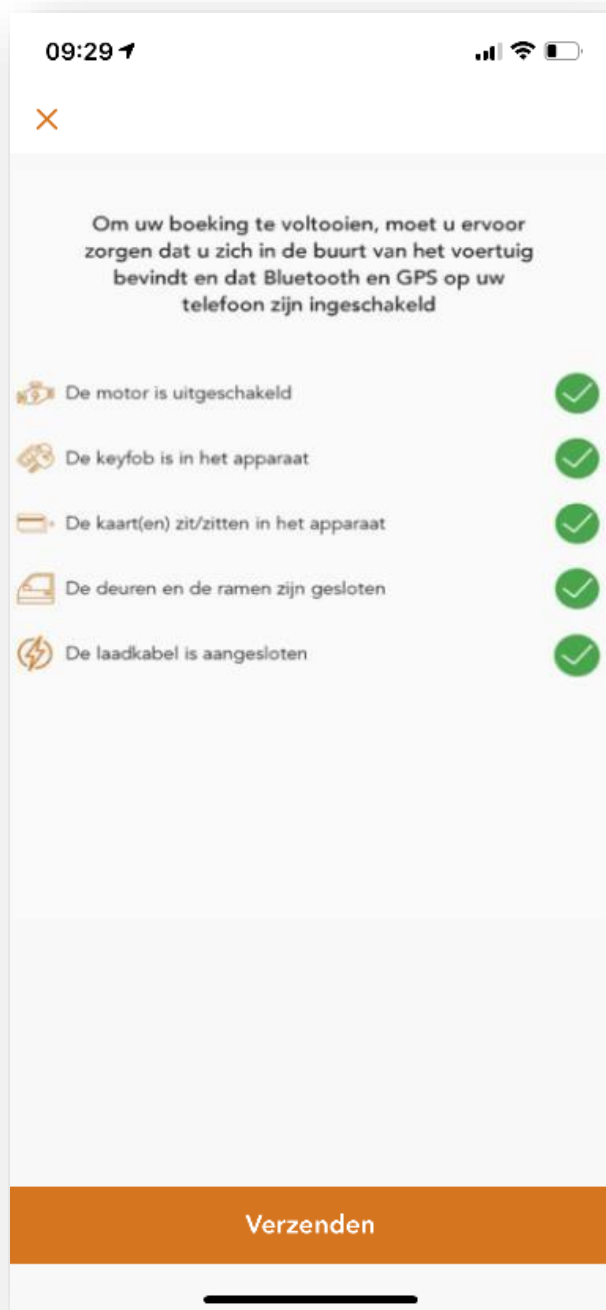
09:29

×

Om uw boeking te voltooien, moet u ervoor zorgen dat u zich in de buurt van het voertuig bevindt en dat Bluetooth en GPS op uw telefoon zijn ingeschakeld

De motor is uitgeschakeld

De keyfob is in het apparaat

De kaart(en) zit/zitten in het apparaat

De deuren en de ramen zijn gesloten

De laadkabel is aangesloten

Verzenden